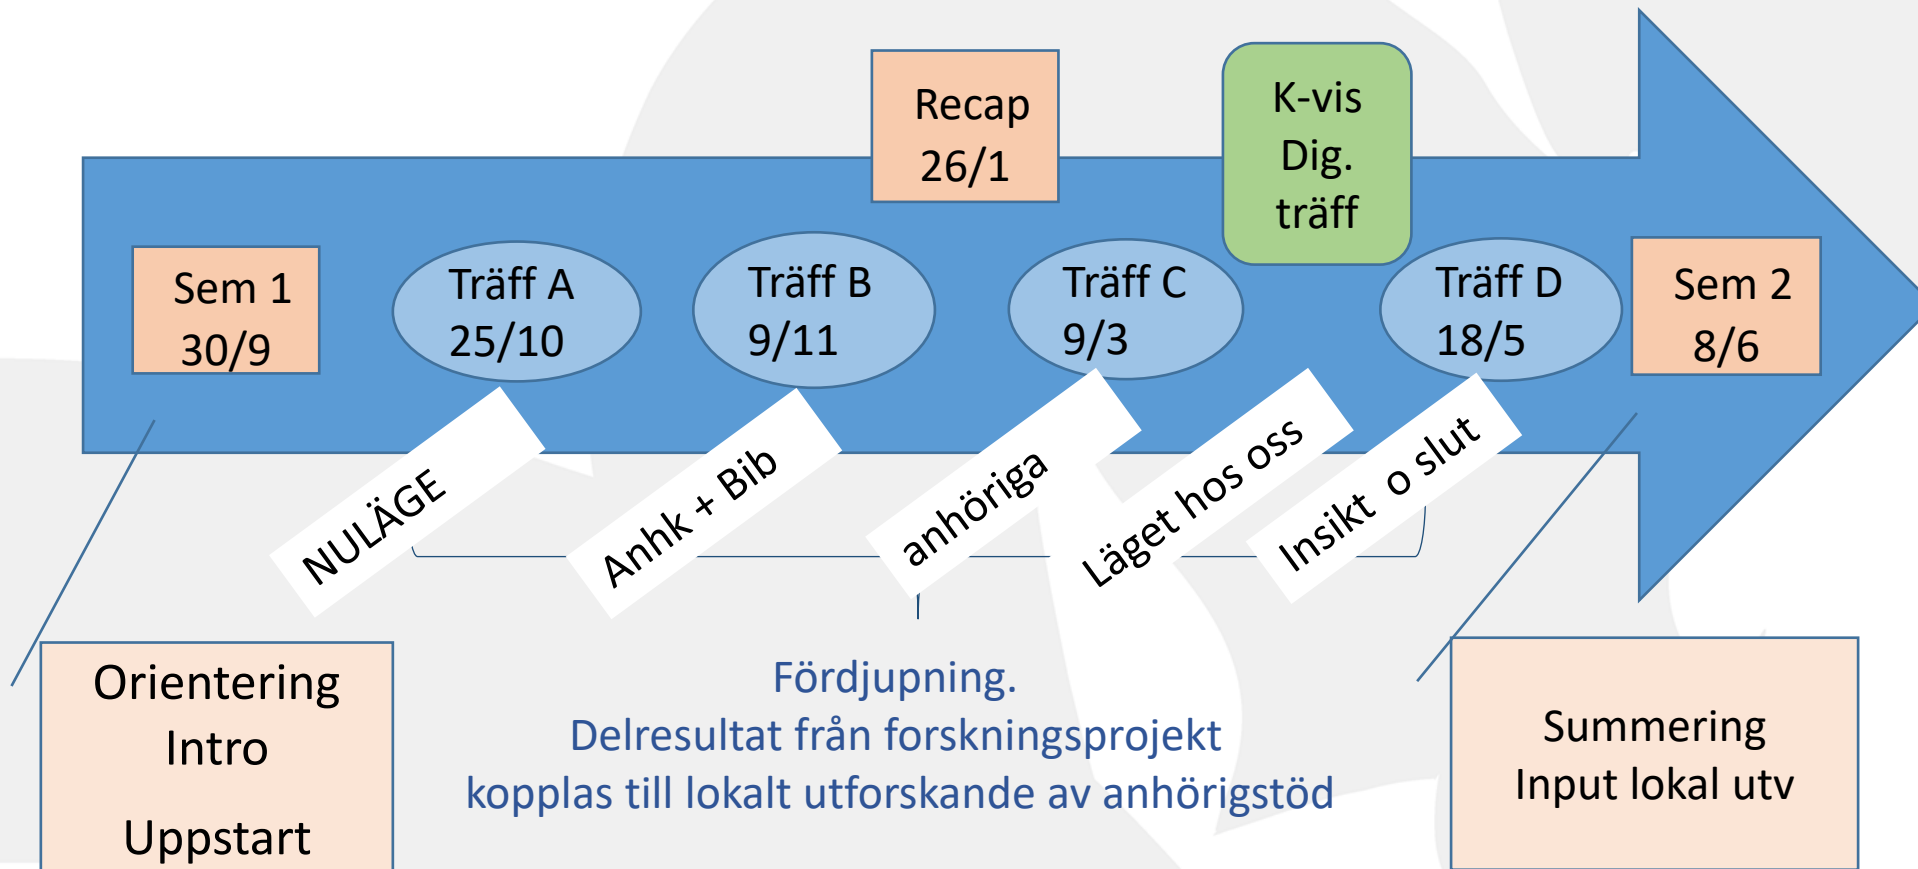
Recap
26/1

K-vis
Dig.
träff

Sem 1
30/9

Träff A
25/10

Träff B
9/11

Träff C
9/3

Träff D
18/5

Sem 2
8/6

NULÄGE

Anhk + Bib

anhöriga

Läget hos oss

Insikt o slut

Orientering
Intro

Uppstart

Fördjupning.
Delresultat från forskningsprojekt
kopplas till lokalt utforskande av anhörigstöd

Summering
Input lokal utv